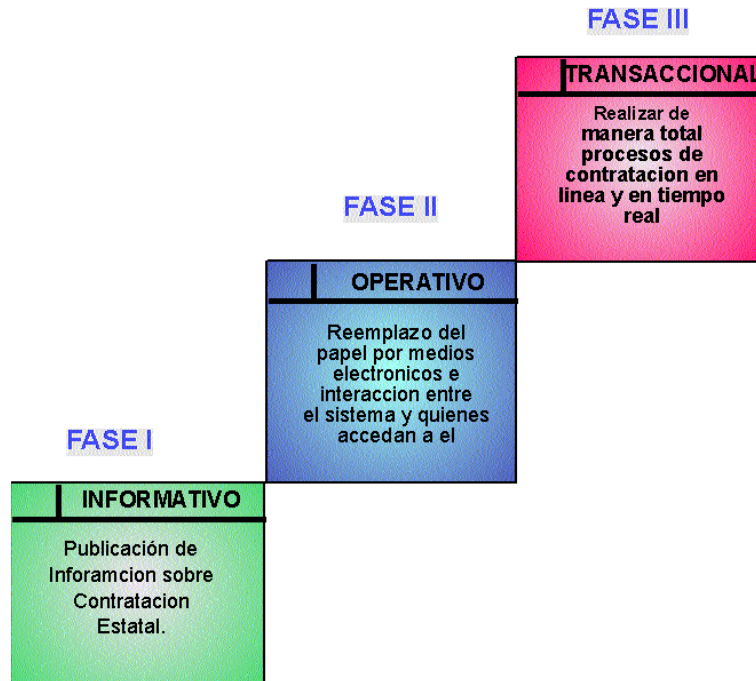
FASE III

TRANSACCIONAL

Realizar de manera total procesos de contratacion en linea y en tiempo real

FASE II

OPERATIVO

Reemplazo del papel por medios electronicos e interaccion entre el sistema y quienes accedan a el

FASE I

INFORMATIVO

Publicación de Inforamcion sobre Contratacion Estatal.